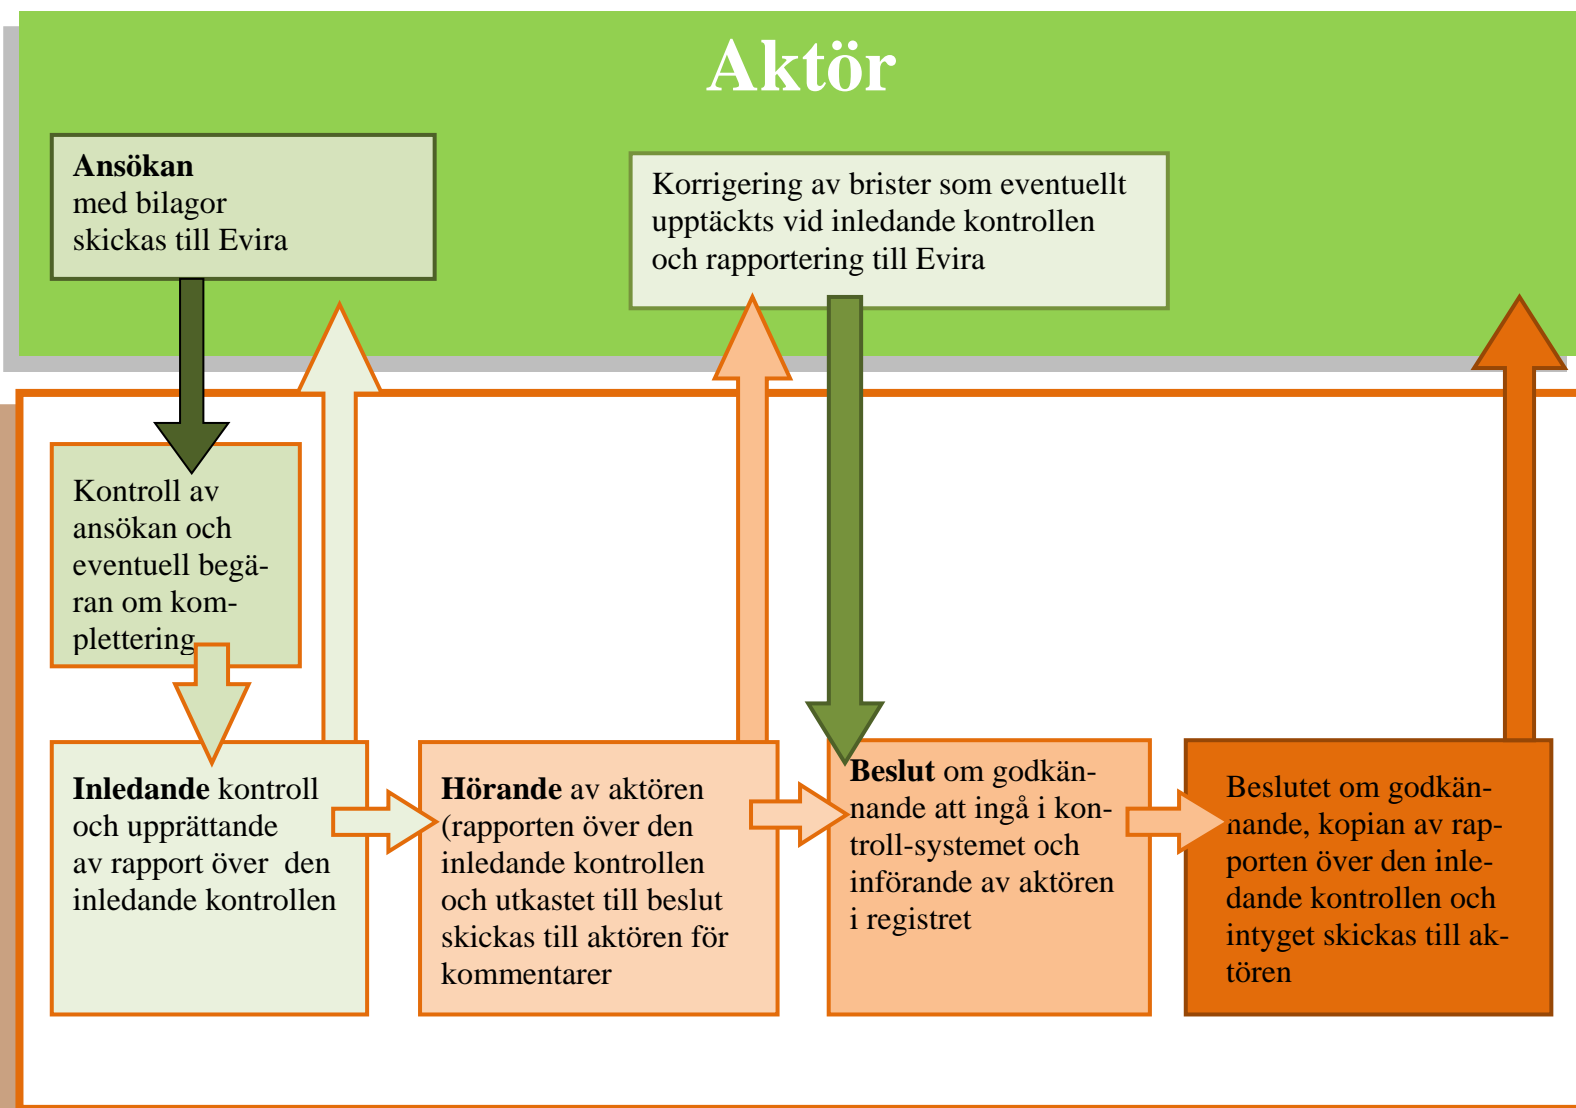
Aktör

**Ansökan** med bilagor skickas till Evira

Korrigering av brister som eventuellt upptäckts vid inledande kontrollen och rapportering till Evira

Kontroll av ansökan och eventuell begäran om komplettering

**Inledande** kontroll och upprättande av rapport över den inledande kontrollen

**Hörande** av aktören (rapporten över den inledande kontrollen och utkastet till beslut skickas till aktören för kommentarer

**Beslut** om godkännande att ingå i kontroll-systemet och införande av aktören i registret

Beslutet om godkännande, kopian av rapporten över den inledande kontrollen och intyget skickas till aktören